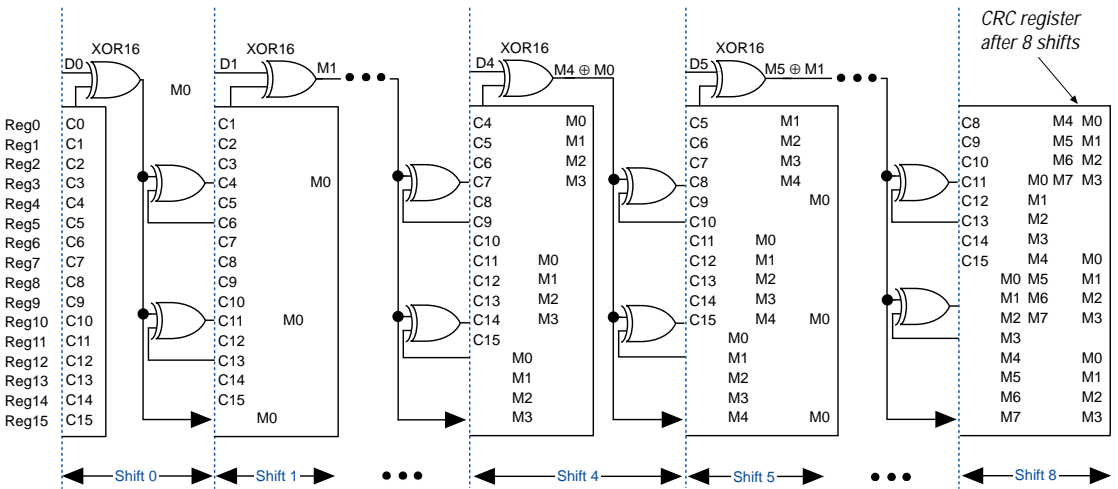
CRC register after 8 shifts

XOR16
D0
M0

Reg0 C0
Reg1 C1
Reg2 C2
Reg3 C3
Reg4 C4
Reg5 C5
Reg6 C6
Reg7 C7
Reg8 C8
Reg9 C9
Reg10 C10
Reg11 C11
Reg12 C12
Reg13 C13
Reg14 C14
Reg15 C15

XOR16
D1
M1
• • •

C1
C2
C3
C4 M0
C5
C6
C7
C8
C9
C10
C11 M0
C12
C13
C14
C15
M0

XOR16
D4
M4 ⊕ M0

C4 M0
C5 M1
C6 M2
C7 M3
C8
C9
C10
C11 M0
C12 M1
C13 M2
C14 M3
C15
M0
M1
M2
M3

XOR16
D5
M5 ⊕ M1
• • •

C5 M1
C6 M2
C7 M3
C8 M4
C9 M0
C10
C11 M0
C12 M1
C13 M2
C14 M3
C15 M4 M0
M0
M1
M2
M3
M4 M0

C8 M4 M0
C9 M5 M1
C10 M6 M2
C11 M0 M7 M3
C12 M1
C13 M2
C14 M3
C15 M4 M0
M0 M5 M1
M1 M6 M2
M2 M7 M3
M3
M4 M0
M5 M1
M6 M2
M7 M3

Shift 0
Shift 1
• • •
Shift 4
Shift 5
• • •
Shift 8